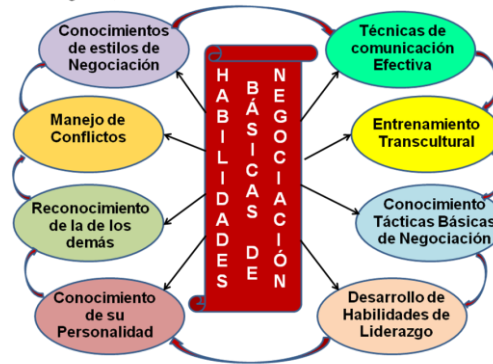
Conocimientos de estilos de Negociación

Técnicas de comunicación Efectiva

Manejo de Conflictos

HABILIDADES BÁSICAS DE NEGOCIACIÓN

Entrenamiento Transcultural

Reconocimiento de la de los demás

Conocimiento Tácticas Básicas de Negociación

Conocimiento de su Personalidad

Desarrollo de Habilidades de Liderazgo